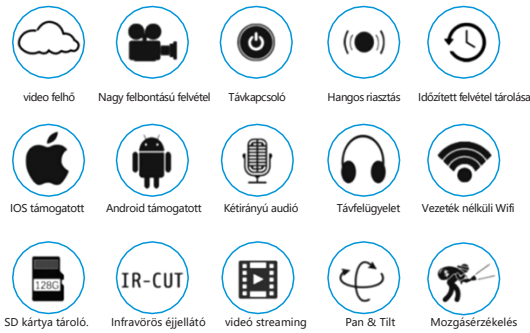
video felhő
Nagy felbontású felvétel
Távkapcsoló
Hangos riasztás
Időzített felvétel tárolása

IOS támogatott
Android támogatott
Kétirányú audió
Távfelügyelet
Vezeték nélküli Wifi

128G
SD kártya tároló.
IR-CUT
Infravörös éjjellátó
videó streaming
Pan & Tilt
Mozgásérzékelés